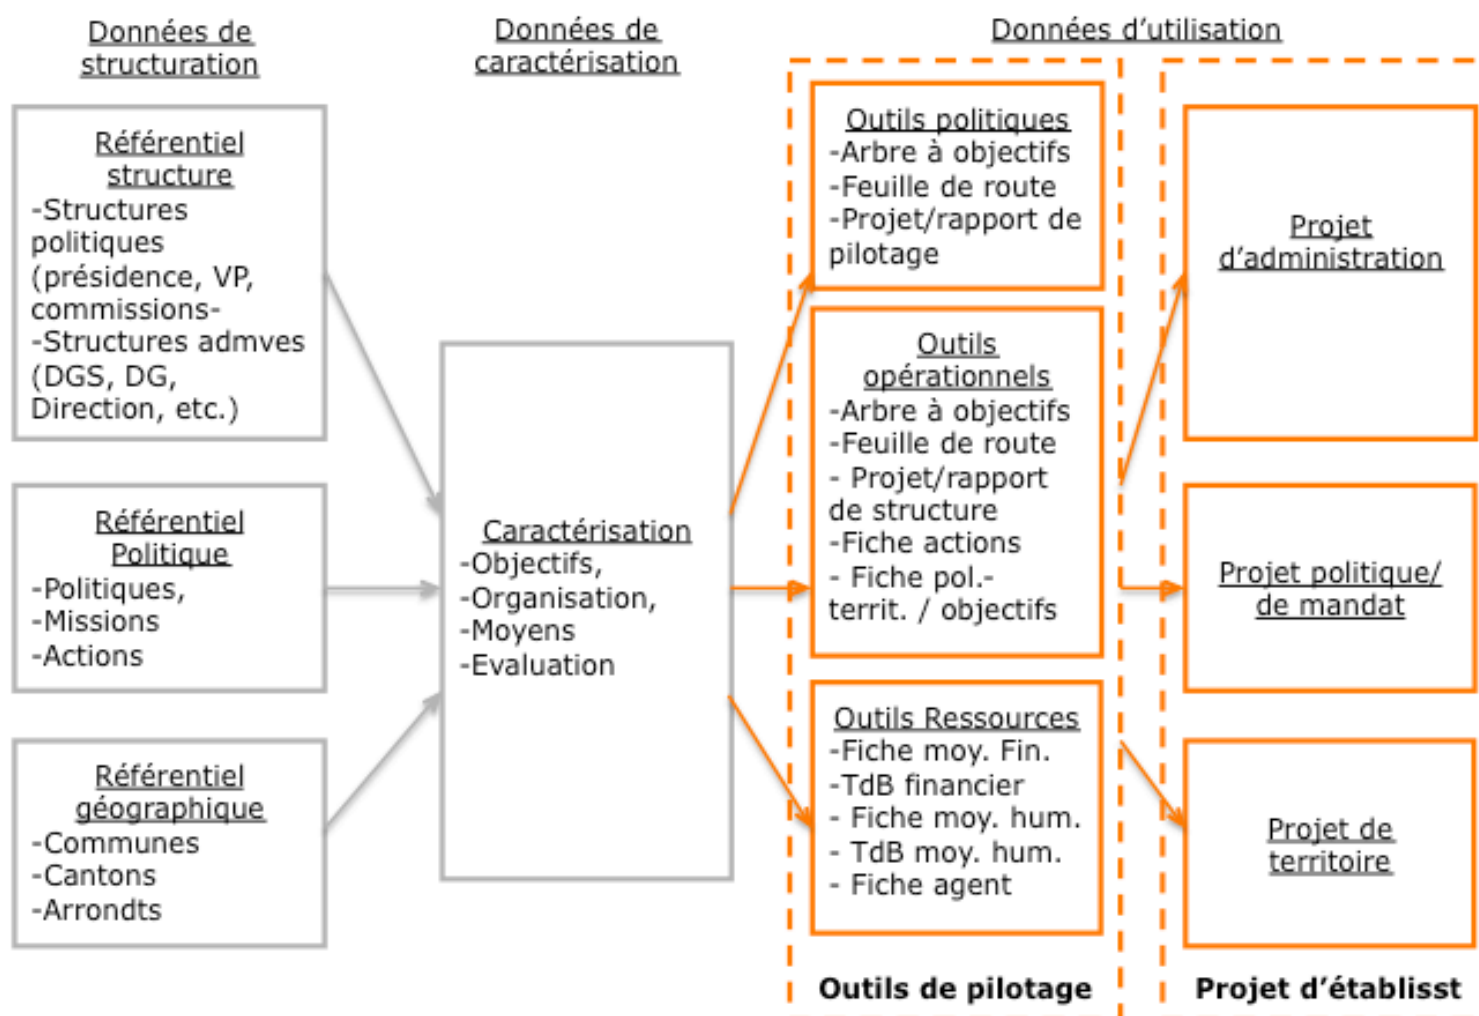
Données de structuration

Référentiel structure
-Structures politiques (présidence, VP, commissions-
-Structures admves (DGS, DG, Direction, etc.)

Référentiel Politique
-Politiques,
-Missions
-Actions

Référentiel géographique
-Communes
-Cantons
-Arrondts

Données de caractérisation

Caractérisation
-Objectifs,
-Organisation,
-Moyens
-Evaluation

Données d'utilisation

Outils politiques
-Arbre à objectifs
-Feuille de route
-Projet/rapport de pilotage

Outils opérationnels
-Arbre à objectifs
-Feuille de route
- Projet/rapport de structure
-Fiche actions
- Fiche pol.-territ. / objectifs

Outils Ressources
-Fiche moy. Fin.
-TdB financier
- Fiche moy. hum.
- TdB moy. hum.
- Fiche agent

Outils de pilotage

Projet d'administration

Projet politique/ de mandat

Projet de territoire

Projet d'établisst